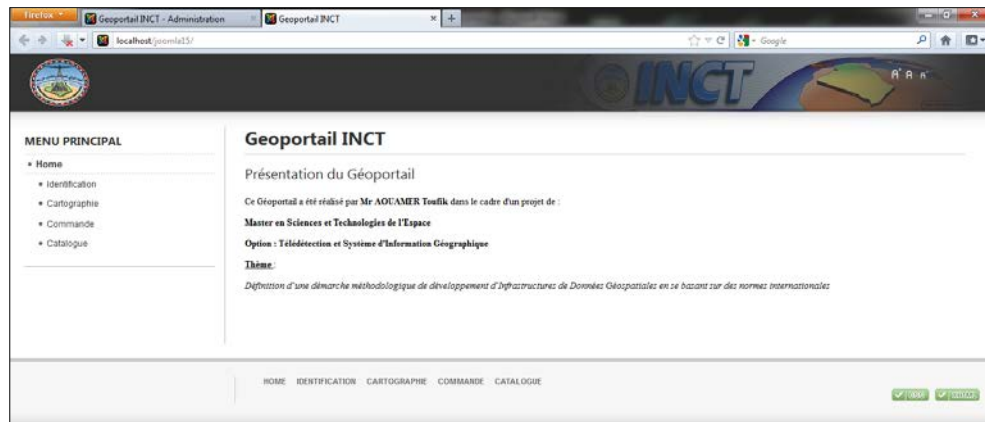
Firefox

Geoportail INCT - Administration

Geoportail INCT

localhost/joomla15/

Google

INCT

A A A

MENU PRINCIPAL

• Home

• Identification

• Cartographie

• Commande

• Catalogue

Geoportail INCT

Présentation du Géoportail

Ce Géoportail a été réalisé par Mr AOUAMER Toufik dans le cadre d'un projet de :

Master en Sciences et Technologies de l'Espace

Option : Télédétection et Système d'Information Géographique

Thème :

Définition d'une démarche méthodologique de développement d'Infrastructures de Données Géospatiales en se basant sur des normes internationales

HOME IDENTIFICATION CARTOGRAPHIE COMMANDE CATALOGUE

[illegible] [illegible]